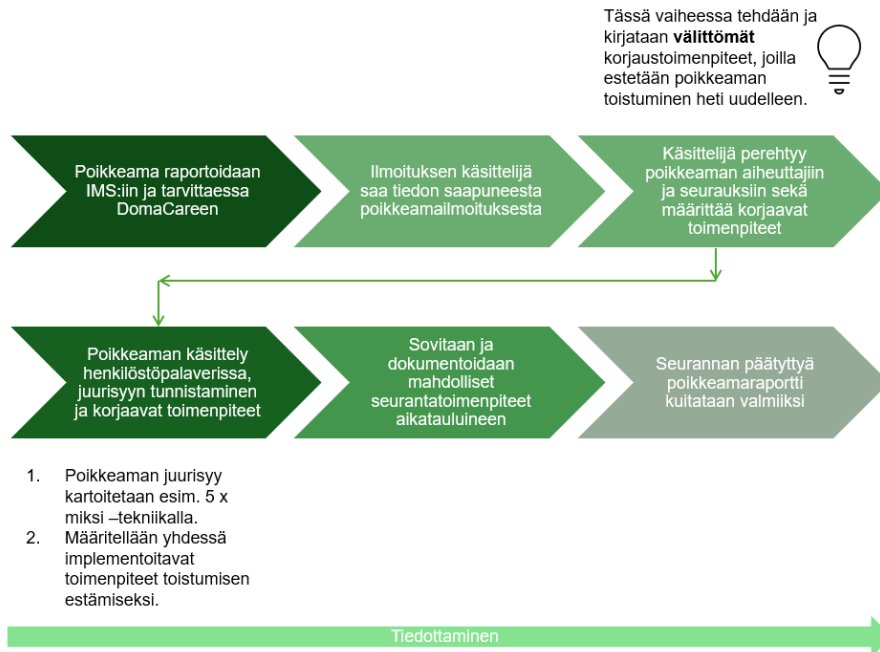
Tässä vaiheessa tehdään ja kirjataan **välittömät** korjaustoimenpiteet, joilla estetään poikkeaman toistuminen heti uudelleen.

Poikkeama raportoidaan IMS:iin ja tarvittaessa DomaCareen

Ilmoituksen käsittelijä saa tiedon saapuneesta poikkeamailmoituksesta

Käsittelijä perehtyy poikkeaman aiheuttajiin ja seurauksiin sekä määrittää korjaavat toimenpiteet

Poikkeaman käsittely henkilöstöpalaverissa, juurisyyn tunnistaminen ja korjaavat toimenpiteet

Sovitaan ja dokumentoidaan mahdolliset seurantatoimenpiteet aikatauluineen

Seurannan päätyttyä poikkeamaraportti kuitataan valmiiksi

1. Poikkeaman juurisyy kartoitetaan esim. 5 x miksi –tekniikalla.
2. Määritellään yhdessä implementoitavat toimenpiteet toistumisen estämiseksi.

Tiedottaminen